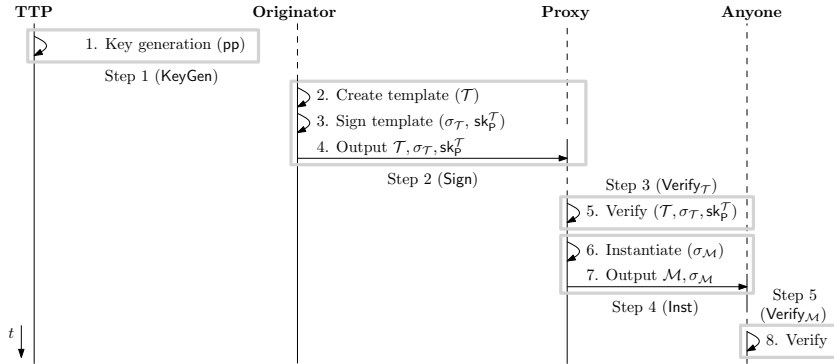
TTP

Originator

Proxy

Anyone

1. Key generation ($\mathsf{pp}$)

Step 1 ($\mathsf{KeyGen}$)

2. Create template ($\mathcal{T}$)

3. Sign template ($\sigma_{\mathcal{T}}$, $\mathsf{sk}_{\mathsf{P}}^{\mathcal{T}}$)

4. Output $\mathcal{T}, \sigma_{\mathcal{T}}, \mathsf{sk}_{\mathsf{P}}^{\mathcal{T}}$

Step 2 ($\mathsf{Sign}$)

Step 3 ($\mathsf{Verify}_{\mathcal{T}}$)

5. Verify ($\mathcal{T}, \sigma_{\mathcal{T}}, \mathsf{sk}_{\mathsf{P}}^{\mathcal{T}}$)

6. Instantiate ($\sigma_{\mathcal{M}}$)

7. Output $\mathcal{M}, \sigma_{\mathcal{M}}$

Step 4 ($\mathsf{Inst}$)

Step 5 ($\mathsf{Verify}_{\mathcal{M}}$)

$t$

8. Verify